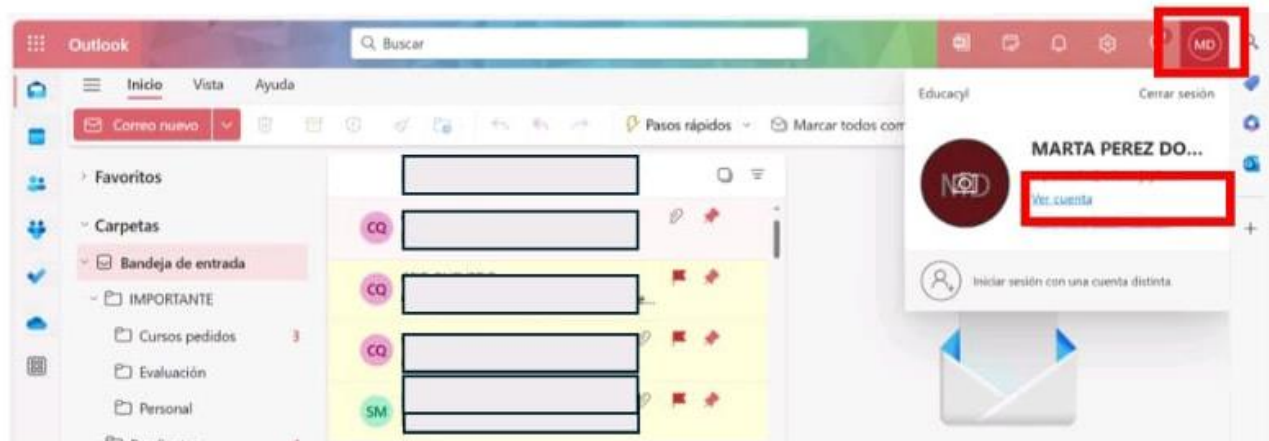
Outlook

Buscar

MD

Inicio Vista Ayuda

Correo nuevo

Pasos rápidos

Marcar todos com

Educacyl

Cerrar sesión

MARTA PEREZ DO...

MD

Ver cuenta

Iniciar sesión con una cuenta distinta

Favoritos

Carpetas

Bandeja de entrada

IMPORTANTE

Cursos pedidos 3

Evaluación

Personal

CQ

CQ

CQ

SM